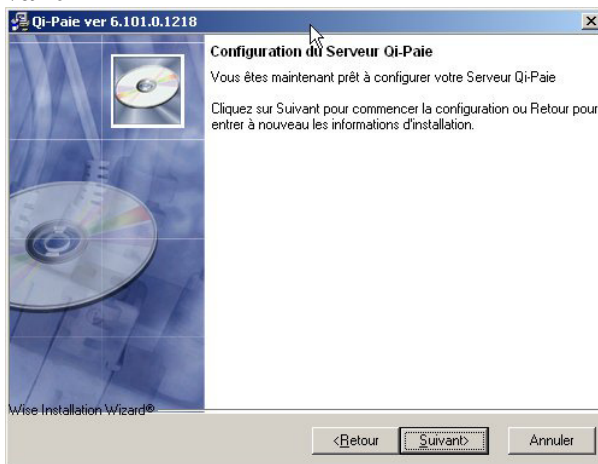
Qi-Paie ver 6.101.0.1218

Configuration du Serveur Qi-Paie

Vous êtes maintenant prêt à configurer votre Serveur Qi-Paie

Cliquez sur Suivant pour commencer la configuration ou Retour pour entrer à nouveau les informations d'installation.

Wise Installation Wizard®

<Retour

Suivant>

Annuler